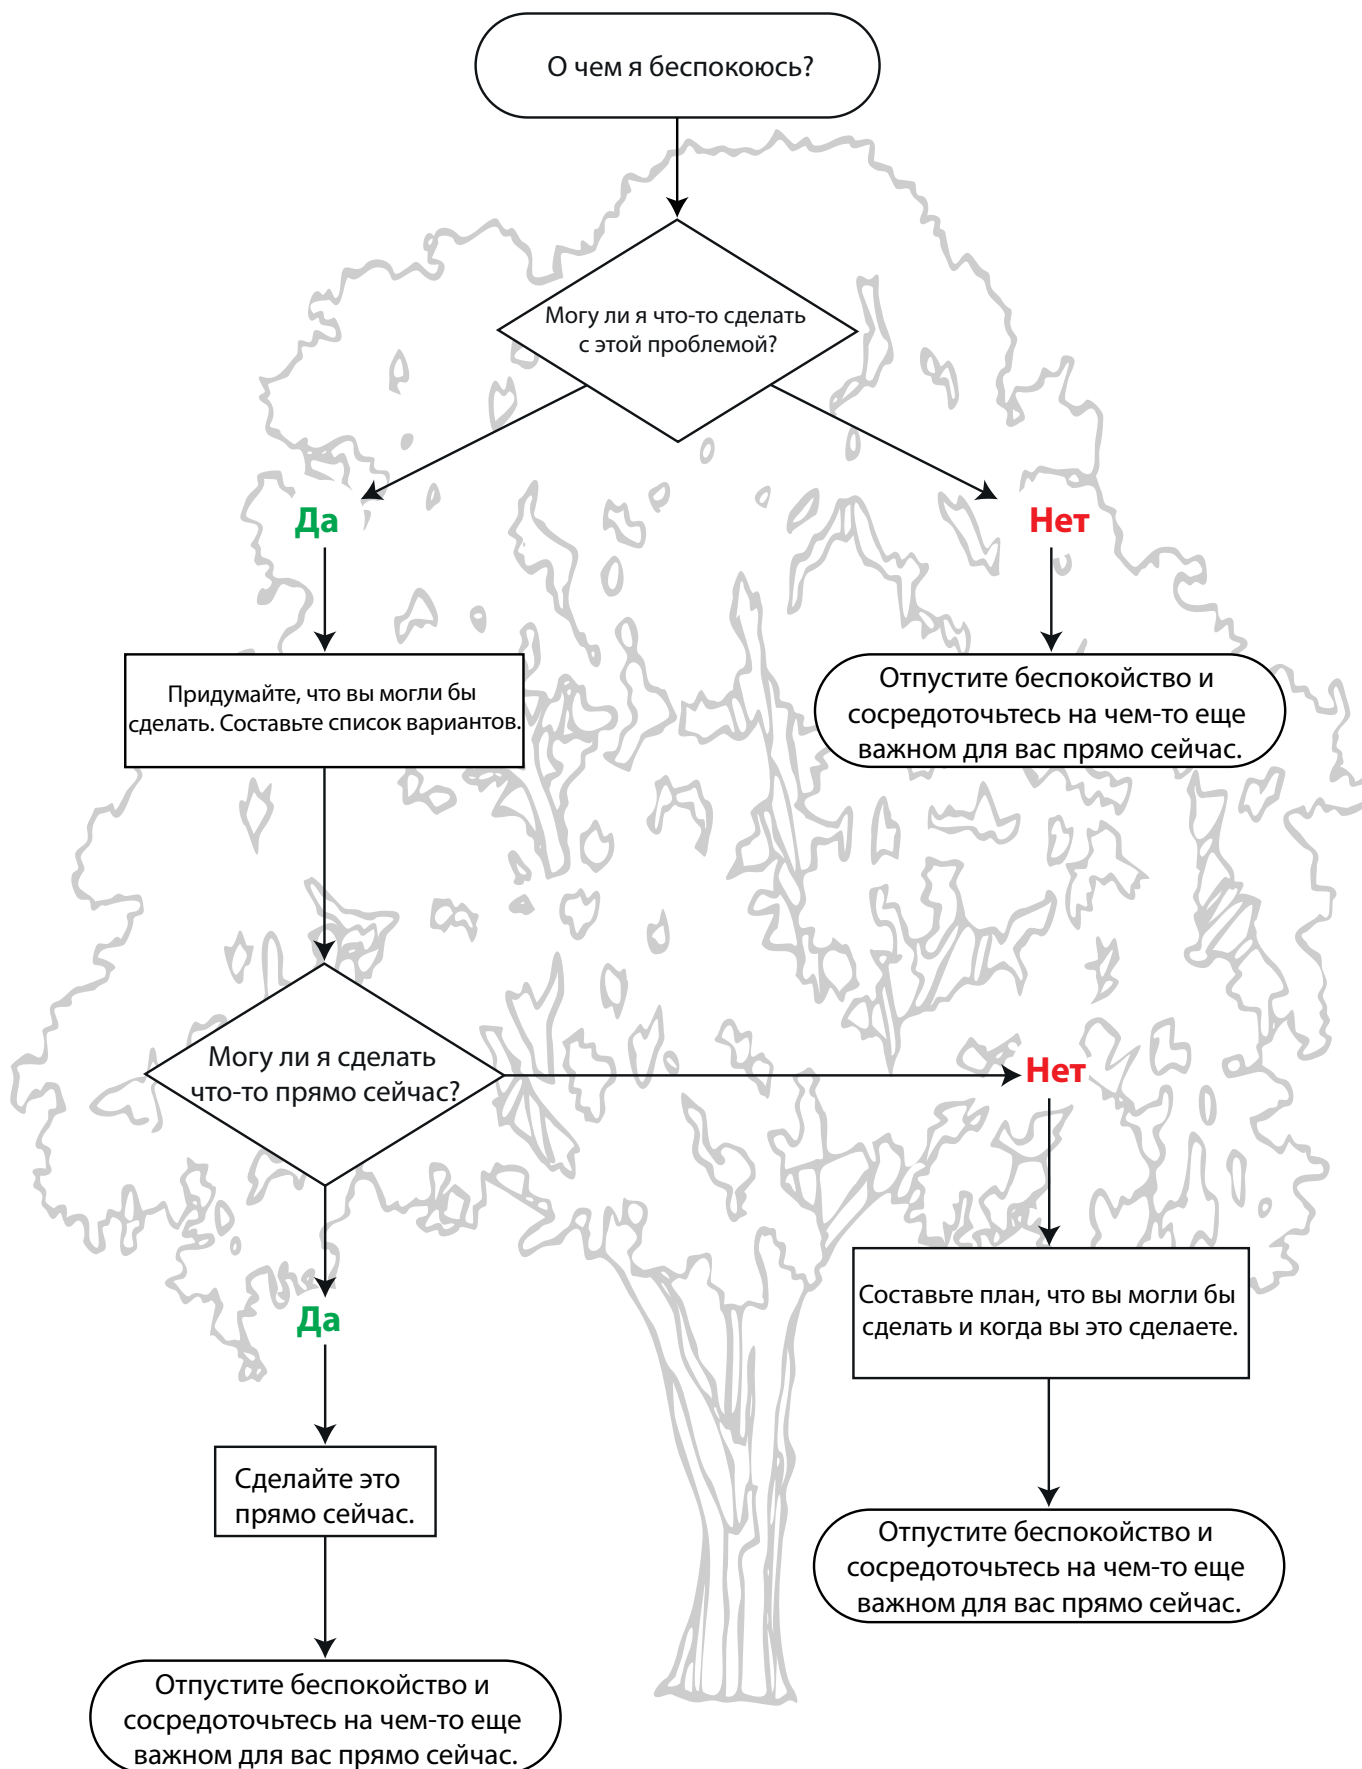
О чем я беспокоюсь?

Могу ли я что-то сделать с этой проблемой?

Да

Нет

Придумайте, что вы могли бы сделать. Составьте список вариантов.

Отпустите беспокойство и сосредоточьтесь на чем-то еще важном для вас прямо сейчас.

Могу ли я сделать что-то прямо сейчас?

Нет

Да

Составьте план, что вы могли бы сделать и когда вы это сделаете.

Сделайте это прямо сейчас.

Отпустите беспокойство и сосредоточьтесь на чем-то еще важном для вас прямо сейчас.

Отпустите беспокойство и сосредоточьтесь на чем-то еще важном для вас прямо сейчас.